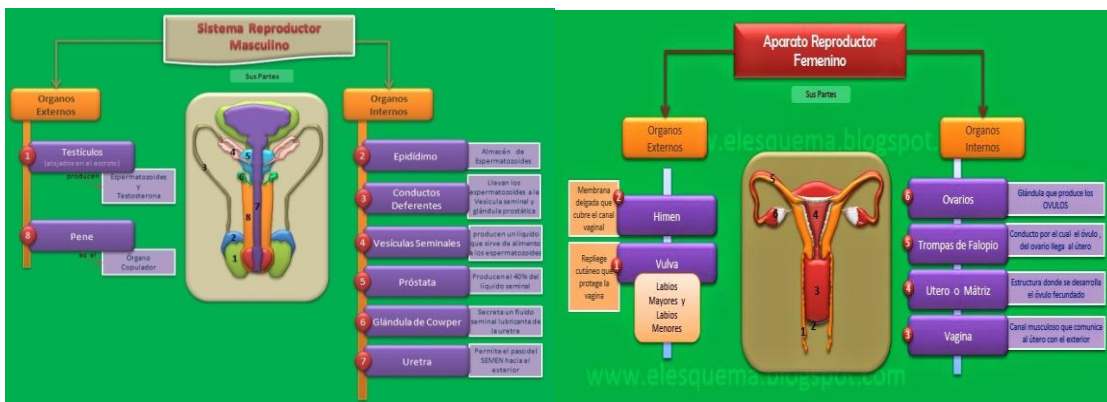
Sistema Reproductor Masculino

Sus Partes

Organos Externos

Organos Internos

1 Testículos (alojados en el escroto)

producen Espermatozoides y Testosterona

8 Pene

es el Organo Copulador

2 Epidídimo

Almacén de Espermatozoides

3 Conductos Deferentes

Llevan los espermatozoides a la Vesícula seminal y glándula prostática

4 Vesículas Seminales

producen un líquido que sirve de alimento a los espermatozoides

5 Próstata

Producen el 40% del líquido seminal

6 Glándula de Cowper

Secreta un fluido seminal lubricante de la uretra

7 Uretra

Permite el paso del SEMEN hacia el exterior

4 5 3 6 8 7 2 1

Aparato Reproductor Femenino

Sus Partes

Organos Externos

Organos Internos

www.elesquema.blogspot.

Membrana delgada que cubre el canal vaginal

2 Himen

Repliege cutáneo que protege la vagina

1 Vulva

Labios Mayores y Labios Menores

6 Ovarios

Glándula que produce los OVULOS

5 Trompas de Falopio

Conducto por el cual el óvulo, del ovario llega al útero

4 Utero o Mátriz

Estructura donde se desarrolla el óvulo fecundado

3 Vagina

Canal musculoso que comunica al útero con el exterior

5 6 4 3 1 2

www.elesquema.blogspot.com